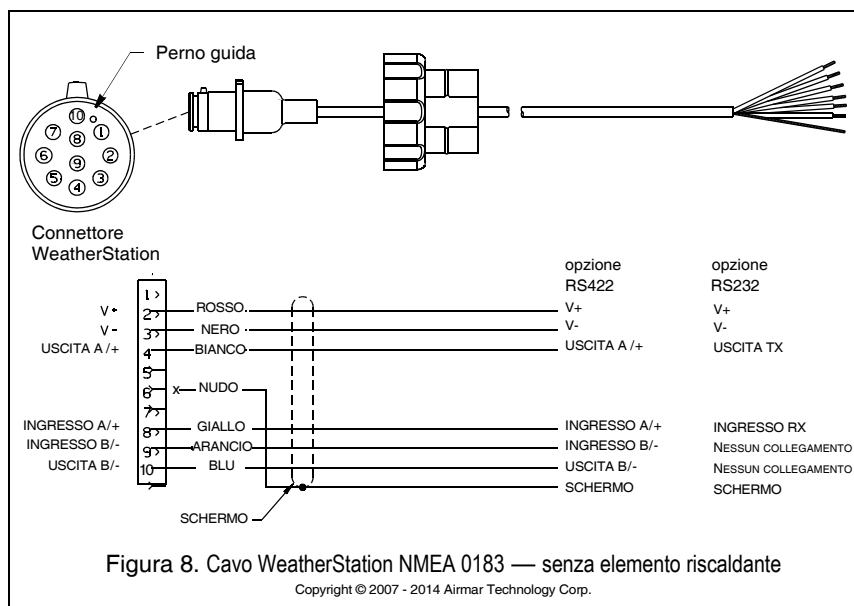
Perno guida

10 8 1 7 9 2 6 3 5 4

Connettore WeatherStation

opzione RS422

opzione RS232

| | Pin | Colore | RS422 | RS232 |
|---|---|---|---|---|
| | 1 | | | |
| V+ | 2 | ROSSO | V+ | V+ |
| V- | 3 | NERO | V- | V- |
| USCITA A /+ | 4 | BIANCO | USCITA A /+ | USCITA TX |
| | 5 | | | |
| | 6 | x NUDO | | |
| | 7 | | | |
| INGRESSO A/+ | 8 | GIALLO | INGRESSO A/+ | INGRESSO RX |
| INGRESSO B/- | 9 | ARANCIO | INGRESSO B/- | NESSUN COLLEGAMENTO |
| USCITA B/- | 10 | BLU | USCITA B/- | NESSUN COLLEGAMENTO |
| | | | SCHERMO | SCHERMO |

SCHERMO

Figura 8. Cavo WeatherStation NMEA 0183 — senza elemento riscaldante

Copyright © 2007 - 2014 Airmar Technology Corp.